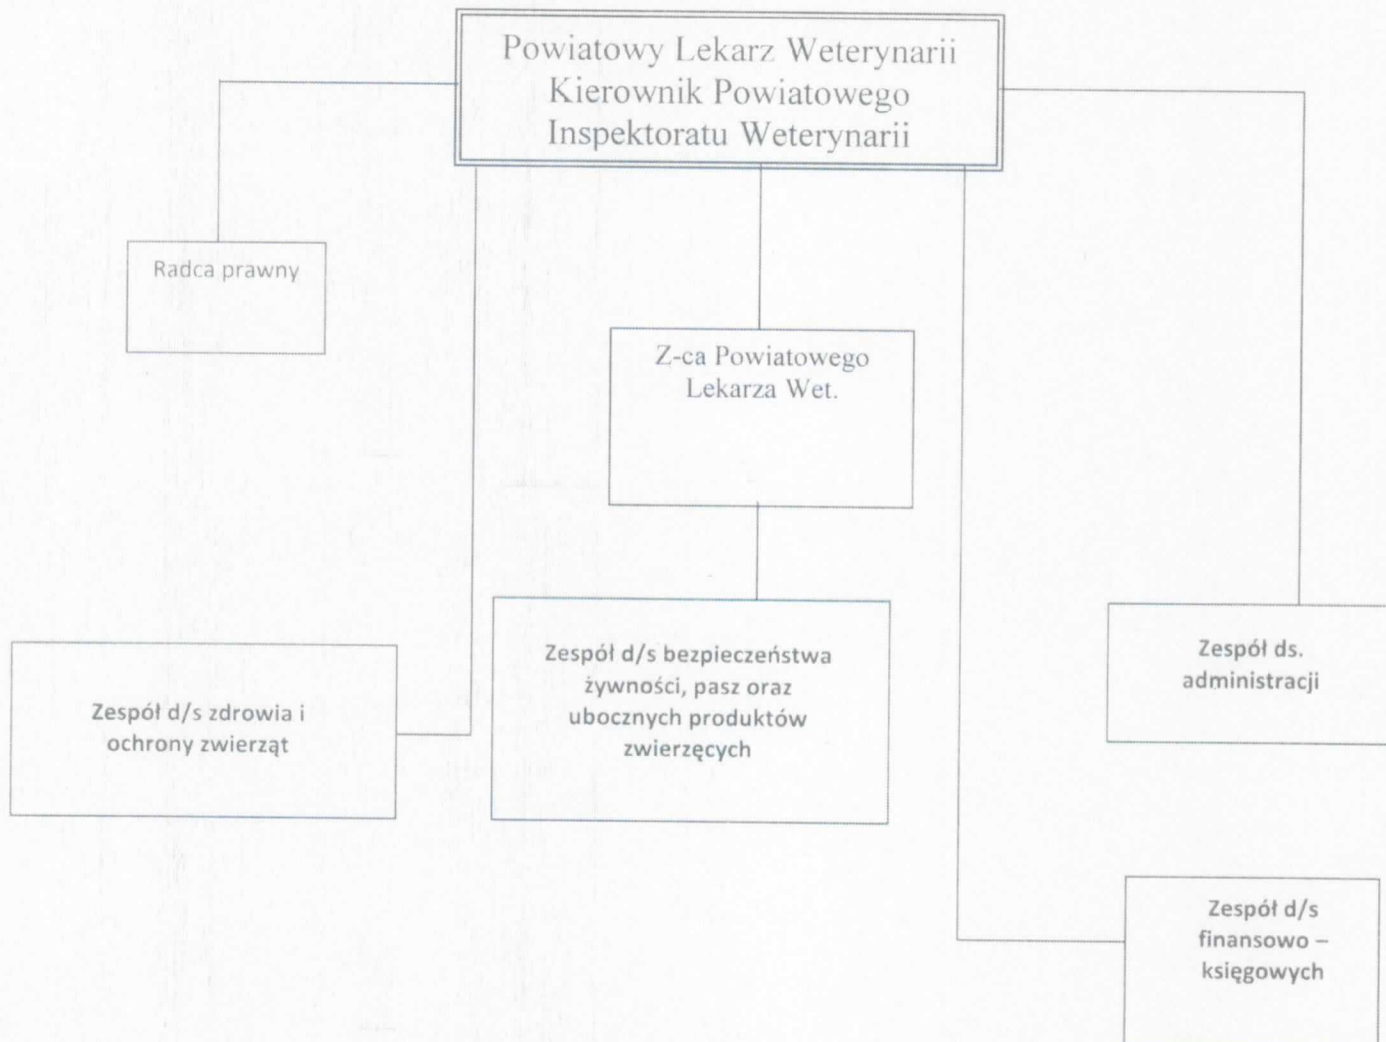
Powiatowy Lekarz Weterynarii
Kierownik Powiatowego
Inspektoratu Weterynarii

Radca prawny

Z-ca Powiatowego
Lekarza Wet.

Zespół d/s zdrowia i
ochrony zwierząt

Zespół d/s bezpieczeństwa
żywności, pasz oraz
ubocznych produktów
zwierzęcych

Zespół ds.
administracji

Zespół d/s
finansowo –
księgowych